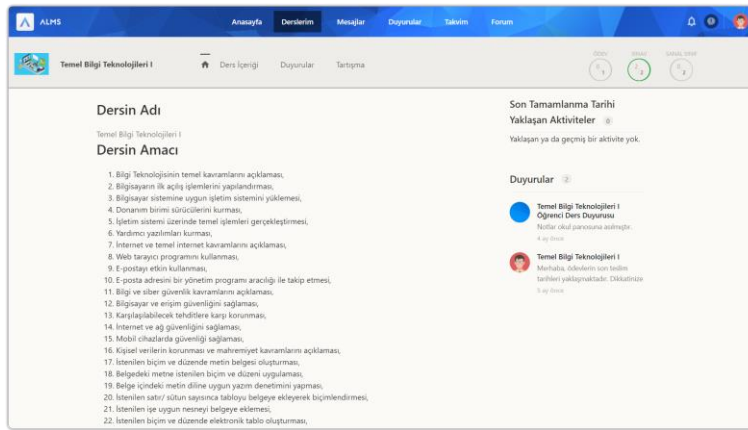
ALMS

Anasayfa Derslerim Mesajlar Duyurular Takvim Forum

Temel Bilgi Teknolojileri I

Ders İçeriği Duyurular Tartışma

ÖDEV 0/1 ANKET 2/2 SANAL SINIF 0/2

Dersin Adı

Temel Bilgi Teknolojileri I

Dersin Amacı

1. Bilgi Teknolojisinin temel kavramlarını açıklaması,
2. Bilgisayarın ilk açılış işlemlerini yapılandırması,
3. Bilgisayar sistemine uygun işletim sistemini yüklemesi,
4. Donanım birimi sürücülerini kurması,
5. İşletim sistemi üzerinde temel işlemleri gerçekleştirmesi,
6. Yardımcı yazılımları kurması,
7. İnternet ve temel internet kavramlarını açıklaması,
8. Web tarayıcı programını kullanması,
9. E-postayı etkin kullanması,
10. E-posta adresini bir yönetim programı aracılığı ile takip etmesi,
11. Bilgi ve siber güvenlik kavramlarını açıklaması,
12. Bilgisayar ve erişim güvenliğini sağlaması,
13. Karşılaşılabilecek tehditlere karşı korunması,
14. İnternet ve ağ güvenliğini sağlaması,
15. Mobil cihazlarda güvenliği sağlaması,
16. Kişisel verilerin korunması ve mahremiyet kavramlarını açıklaması,
17. İstenilen biçim ve düzende metin belgesi oluşturması,
18. Belgedeki metne istenilen biçim ve düzeni uygulaması,
19. Belge içindeki metin diline uygun yazım denetimini yapması,
20. İstenilen satır/ sütun sayısınca tabloyu belgeye ekleyerek biçimlendirmesi,
21. İstenilen işe uygun nesneyi belgeye eklemesi,
22. İstenilen biçim ve düzende elektronik tablo oluşturması,

Son Tamamlanma Tarihi
Yaklaşan Aktiviteler 0

Yaklaşan ya da geçmiş bir aktivite yok.

Duyurular 2

Temel Bilgi Teknolojileri I
Öğrenci Ders Duyurusu
Notlar okul panosuna asılmıştır.
4 ay önce

Temel Bilgi Teknolojileri I
Merhaba, ödevlerin son teslim tarihleri yaklaşmaktadır. Dikkatinize
5 ay önce